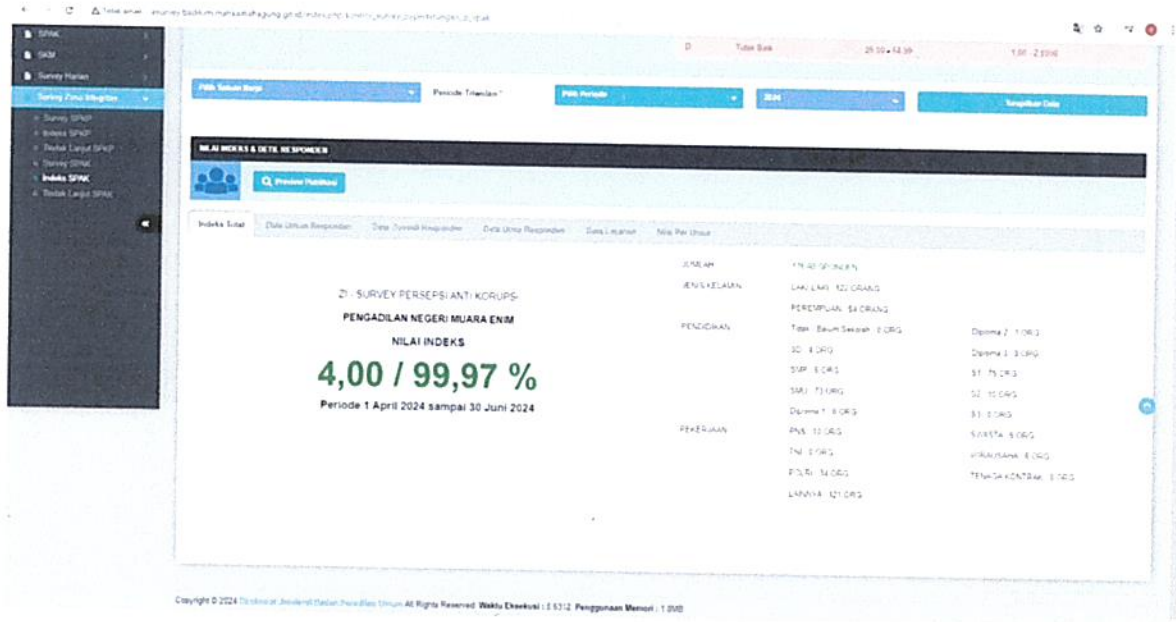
Tidak aman eksurvey.badilum.mahkamahagung.go.id/index.php/...

SPAK
SKM
Survey Harian
Survey Zona Integritas
Survey SPAP
Indeks SPAP
Tindak Lanjut SPAP
Survey SPAK
Indeks SPAK
Tindak Lanjut SPAK

D Tidak Baik 25,00 ≤ 43,99 1,00 - 2,5996

Pilih Satuan Kerja
Periode Triwulan *
Pilih Periode
2024
Tampilkan Data

NILAI INDEKS & DETIL RESPONDEN

Preview Publikasi

Indeks Total | Data Umum Responden | Data Dominan Responden | Data Umur Responden | Data Lokasi | Nilai Per Unsur

ZI - SURVEY PERSEPSI ANTI KORUPSI-

PENGADILAN NEGERI MUARA ENIM

NILAI INDEKS

4,00 / 99,97 %

Periode 1 April 2024 sampai 30 Juni 2024

JUMLAH 175 RESPONDEN
JENIS KELAMIN LAKI-LAKI : 121 ORANG
PEREMPUAN : 54 ORANG
PENDIDIKAN Tidak / Belum Sekolah : 0 ORG
SD : 0 ORG
SMP : 6 ORG
SMU : 73 ORG
Diploma 1 : 0 ORG
Diploma 2 : 1 ORG
Diploma 3 : 0 ORG
S1 : 75 ORG
S2 : 10 ORG
S3 : 0 ORG
PEKERJAAN PNS : 10 ORG
TNI : 0 ORG
POLRI : 34 ORG
LAINNYA : 121 ORG
SWASTA : 0 ORG
WIRAUSAHA : 0 ORG
TENAGA KONTRAK : 0 ORG

Copyright © 2024 Direktorat Jenderal Badan Peradilan Umum All Rights Reserved. Waktu Eksekusi : 0.6312 Penggunaan Memori : 1.0MB